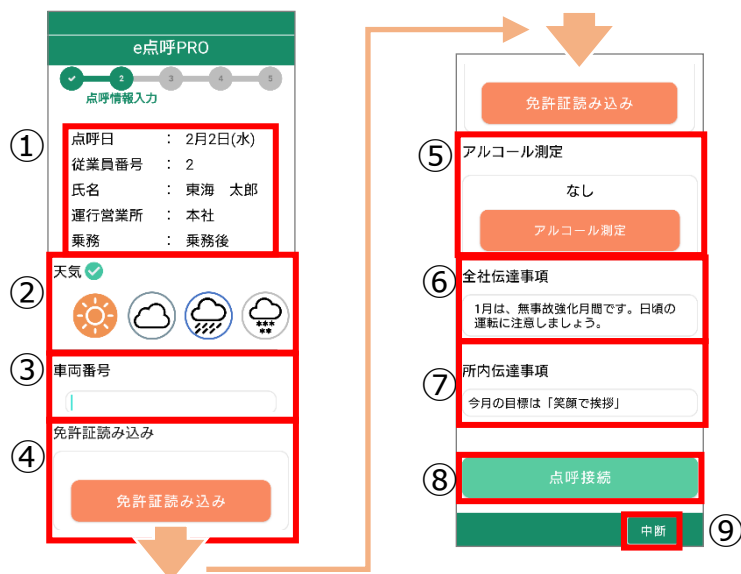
e点呼PRO

2 3 4 5

点呼情報入力

①

| 点呼日 | ： | 2月2日(水) |
|---|---|---|
| 従業員番号 | ： | 2 |
| 氏名 | ： | 東海　太郎 |
| 運行営業所 | ： | 本社 |
| 乗務 | ： | 乗務後 |

②
天気

③
車両番号

④
免許証読み込み

免許証読み込み

免許証読み込み

⑤
アルコール測定

なし

アルコール測定

⑥
全社伝達事項

1月は、無事故強化月間です。日頃の運転に注意しましょう。

⑦
所内伝達事項

今月の目標は「笑顔で挨拶」

⑧
点呼接続

中断
⑨